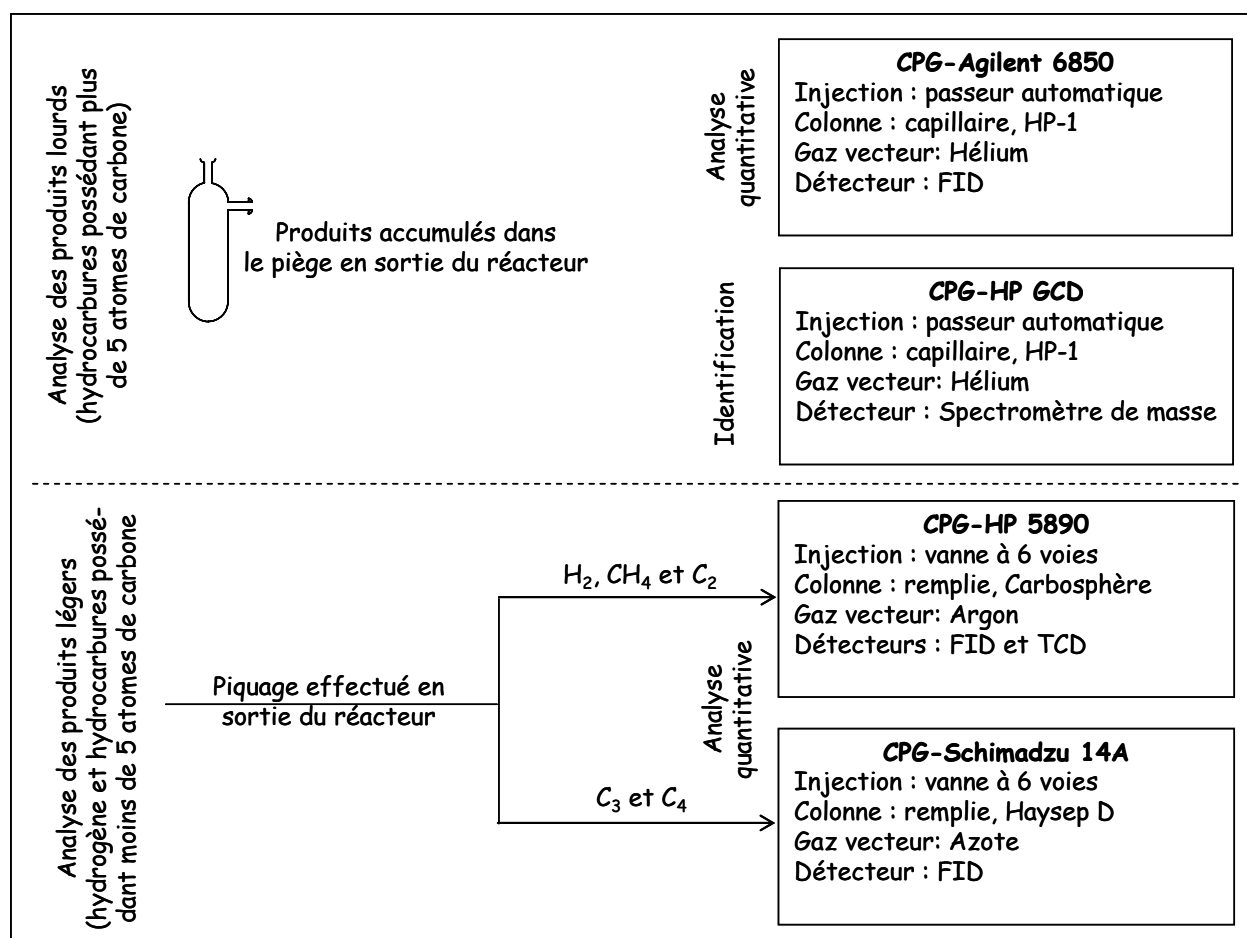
Analyse des produits lourds (hydrocarbures possédant plus de 5 atomes de carbone)

Produits accumulés dans le piège en sortie du réacteur

Analyse quantitative

**CPG-Agilent 6850**
Injection : passeur automatique
Colonne : capillaire, HP-1
Gaz vecteur: Hélium
Détecteur : FID

Identification

**CPG-HP GCD**
Injection : passeur automatique
Colonne : capillaire, HP-1
Gaz vecteur: Hélium
Détecteur : Spectromètre de masse

Analyse des produits légers (hydrogène et hydrocarbures possédant moins de 5 atomes de carbone)

Piquage effectué en sortie du réacteur

$H_2$, $CH_4$ et $C_2$

$C_3$ et $C_4$

Analyse quantitative

**CPG-HP 5890**
Injection : vanne à 6 voies
Colonne : remplie, Carbosphère
Gaz vecteur: Argon
Détecteurs : FID et TCD

**CPG-Schimadzu 14A**
Injection : vanne à 6 voies
Colonne : remplie, Haysep D
Gaz vecteur: Azote
Détecteur : FID